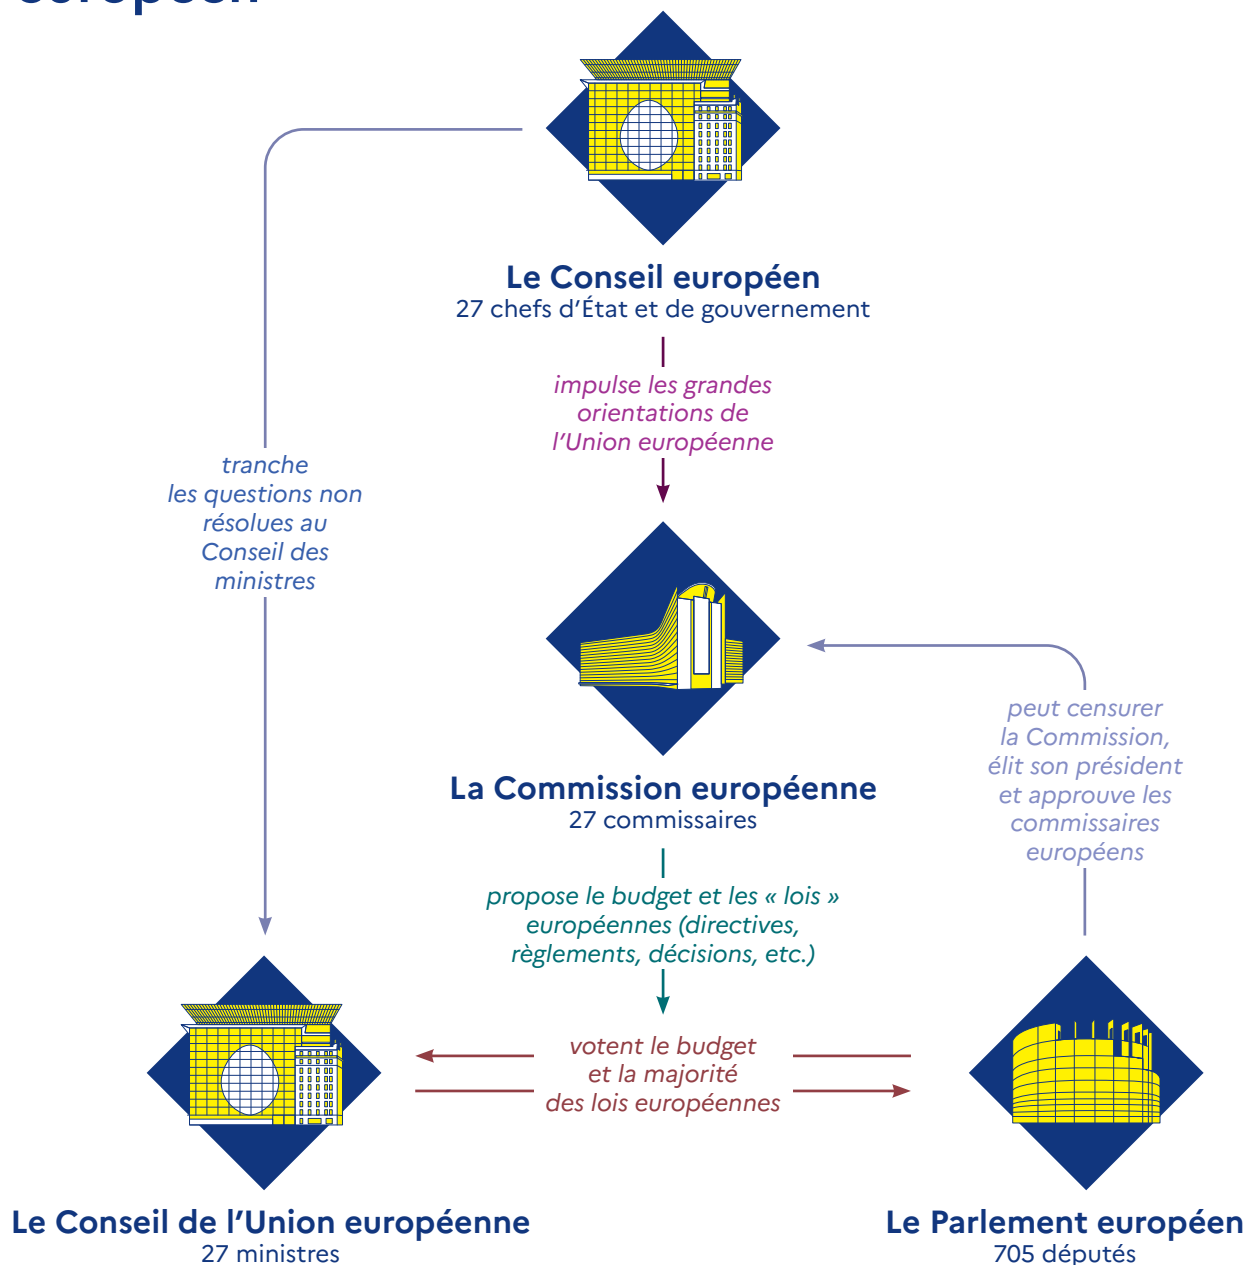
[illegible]

Le Conseil européen
27 chefs d'État et de gouvernement

impulse les grandes orientations de l'Union européenne

tranche les questions non résolues au Conseil des ministres

La Commission européenne
27 commissaires

peut censurer la Commission, élit son président et approuve les commissaires européens

propose le budget et les « lois » européennes (directives, règlements, décisions, etc.)

votent le budget et la majorité des lois européennes

Le Conseil de l'Union européenne
27 ministres

Le Parlement européen
705 députés